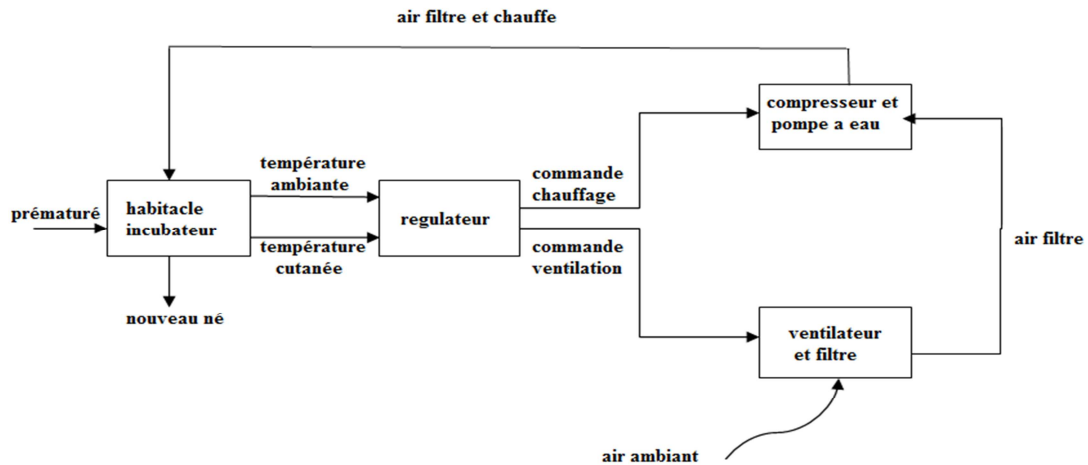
air filtre et chauffe

compresseur et pompe a eau

prématuré

habitacle incubateur

température ambiante

température cutanée

regulateur

commande chauffage

commande ventilation

air filtre

nouveau né

ventilateur et filtre

air ambiant